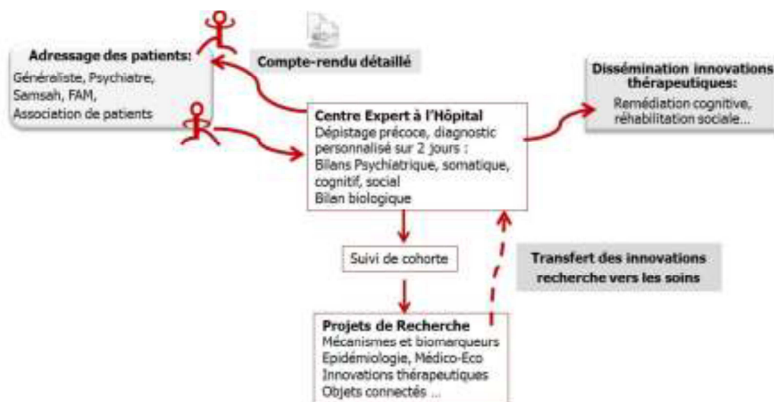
Adressage des patients:
Généraliste, Psychiatre, Samsah, FAM, Association de patients

Compte-rendu détaillé

Dissémination innovations thérapeutiques:
Remédiation cognitive, réhabilitation sociale...

Centre Expert à l'Hôpital
Dépistage précoce, diagnostic personnalisé sur 2 jours :
Bilans Psychiatrique, somatique, cognitif, social
Bilan biologique

Suivi de cohorte

Transfert des innovations recherche vers les soins

Projets de Recherche
Mécanismes et biomarqueurs
Epidémiologie, Médico-Eco
Innovations thérapeutiques
Objets connectés ...